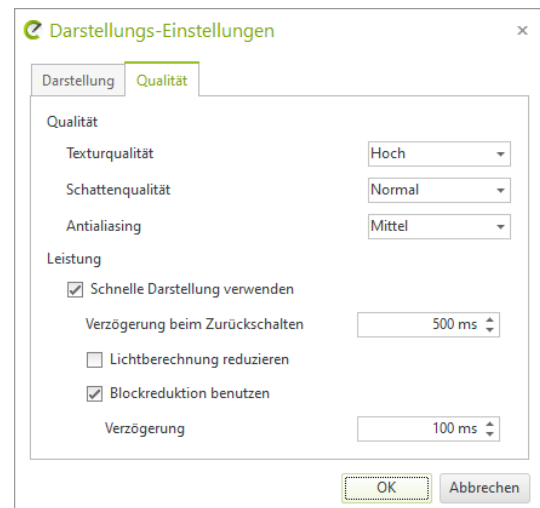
Darstellungs-Einstellungen

×

Darstellung | Qualität

Qualität

Texturqualität | Hoch

Schattenqualität | Normal

Antialiasing | Mittel

Leistung

Schnelle Darstellung verwenden

Verzögerung beim Zurückschalten | 500 ms

Lichtberechnung reduzieren

Blockreduktion benutzen

Verzögerung | 100 ms

OK | Abbrechen